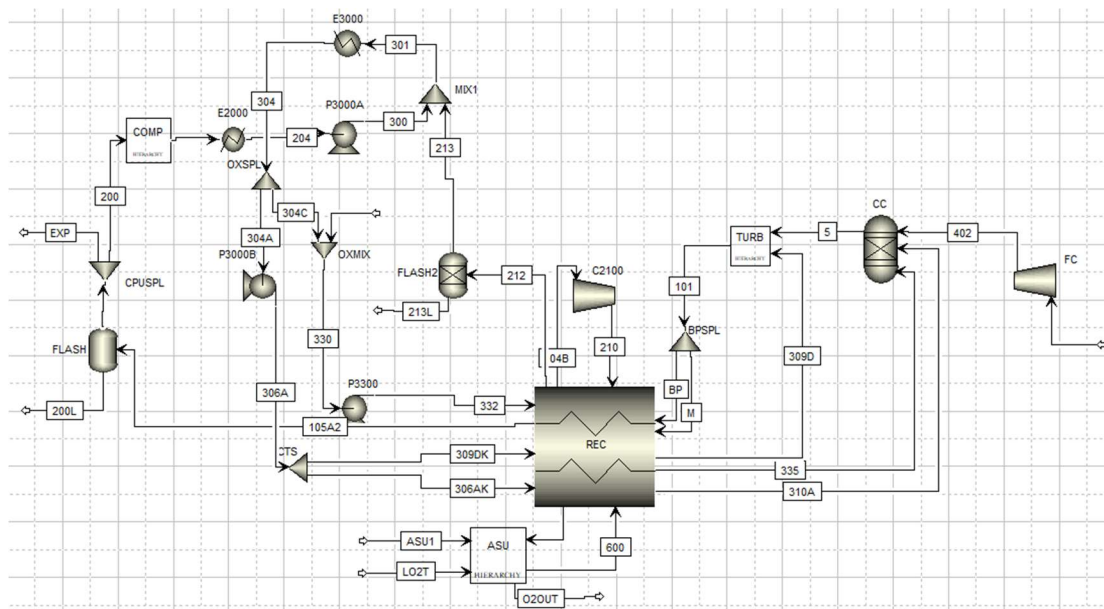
E3000
301
304
P3000A
MIX1
E2000
COMP
HIERARCHY
204
300
213
200
OXSPL
304C
EXP
304A
OXMIX
CPUSPL
P3000B
FLASH2
212
C2100
TURB
HIERARCHY
5
CC
402
FC
101
213L
BPSPL
FLASH
330
04B
210
309D
BP
200L
306A
P3300
332
M
105A2
REC
CTS
309DK
335
306AK
310A
ASU1
ASU
600
LO2T
HIERARCHY
O2OUT